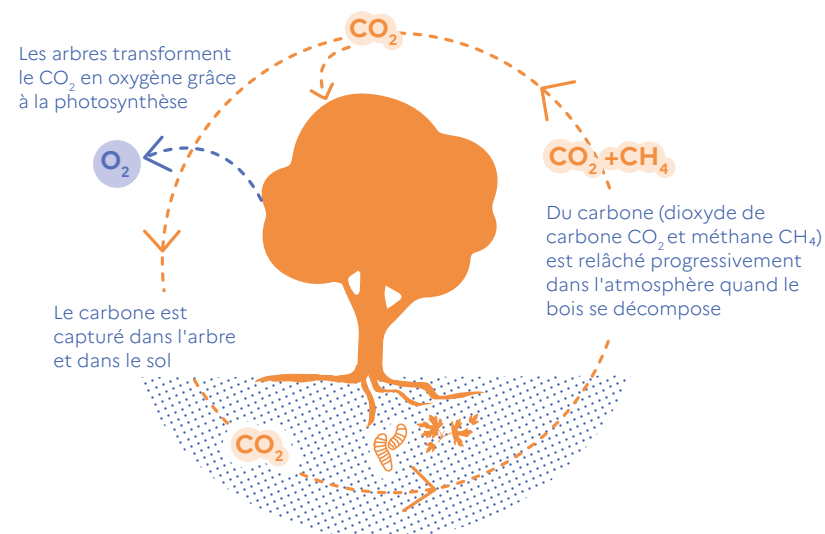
$CO_2$

Les arbres transforment le $CO_2$ en oxygène grâce à la photosynthèse

$O_2$

$CO_2$ +$CH_4$

Du carbone (dioxyde de carbone $CO_2$ et méthane $CH_4$) est relâché progressivement dans l'atmosphère quand le bois se décompose

Le carbone est capturé dans l'arbre et dans le sol

$CO_2$